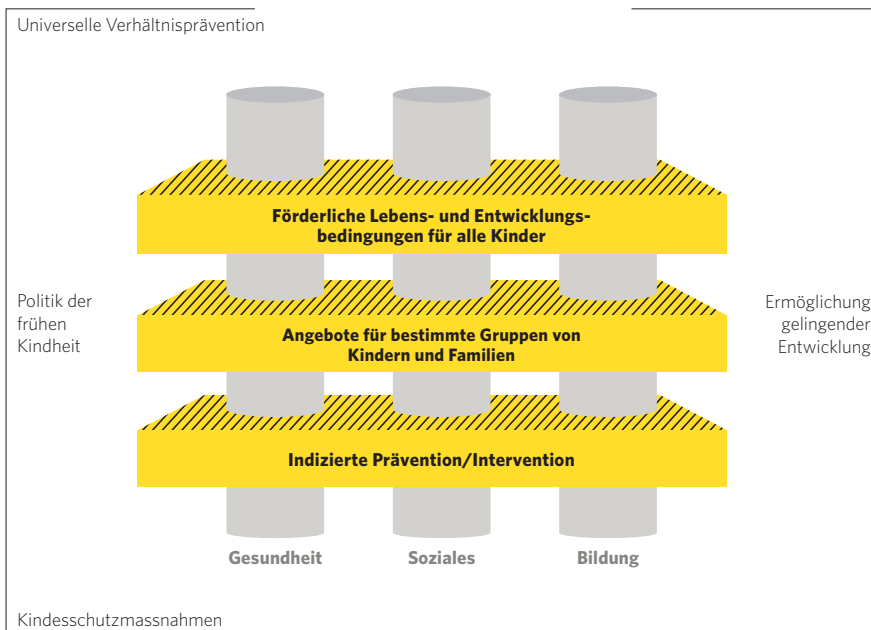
Universelle Verhältnisprävention

Förderliche Lebens- und Entwicklungsbedingungen für alle Kinder

Politik der frühen Kindheit

Angebote für bestimmte Gruppen von Kindern und Familien

Ermöglichung gelingender Entwicklung

Indizierte Prävention/Intervention

Gesundheit

Soziales

Bildung

Kindesschutzmassnahmen